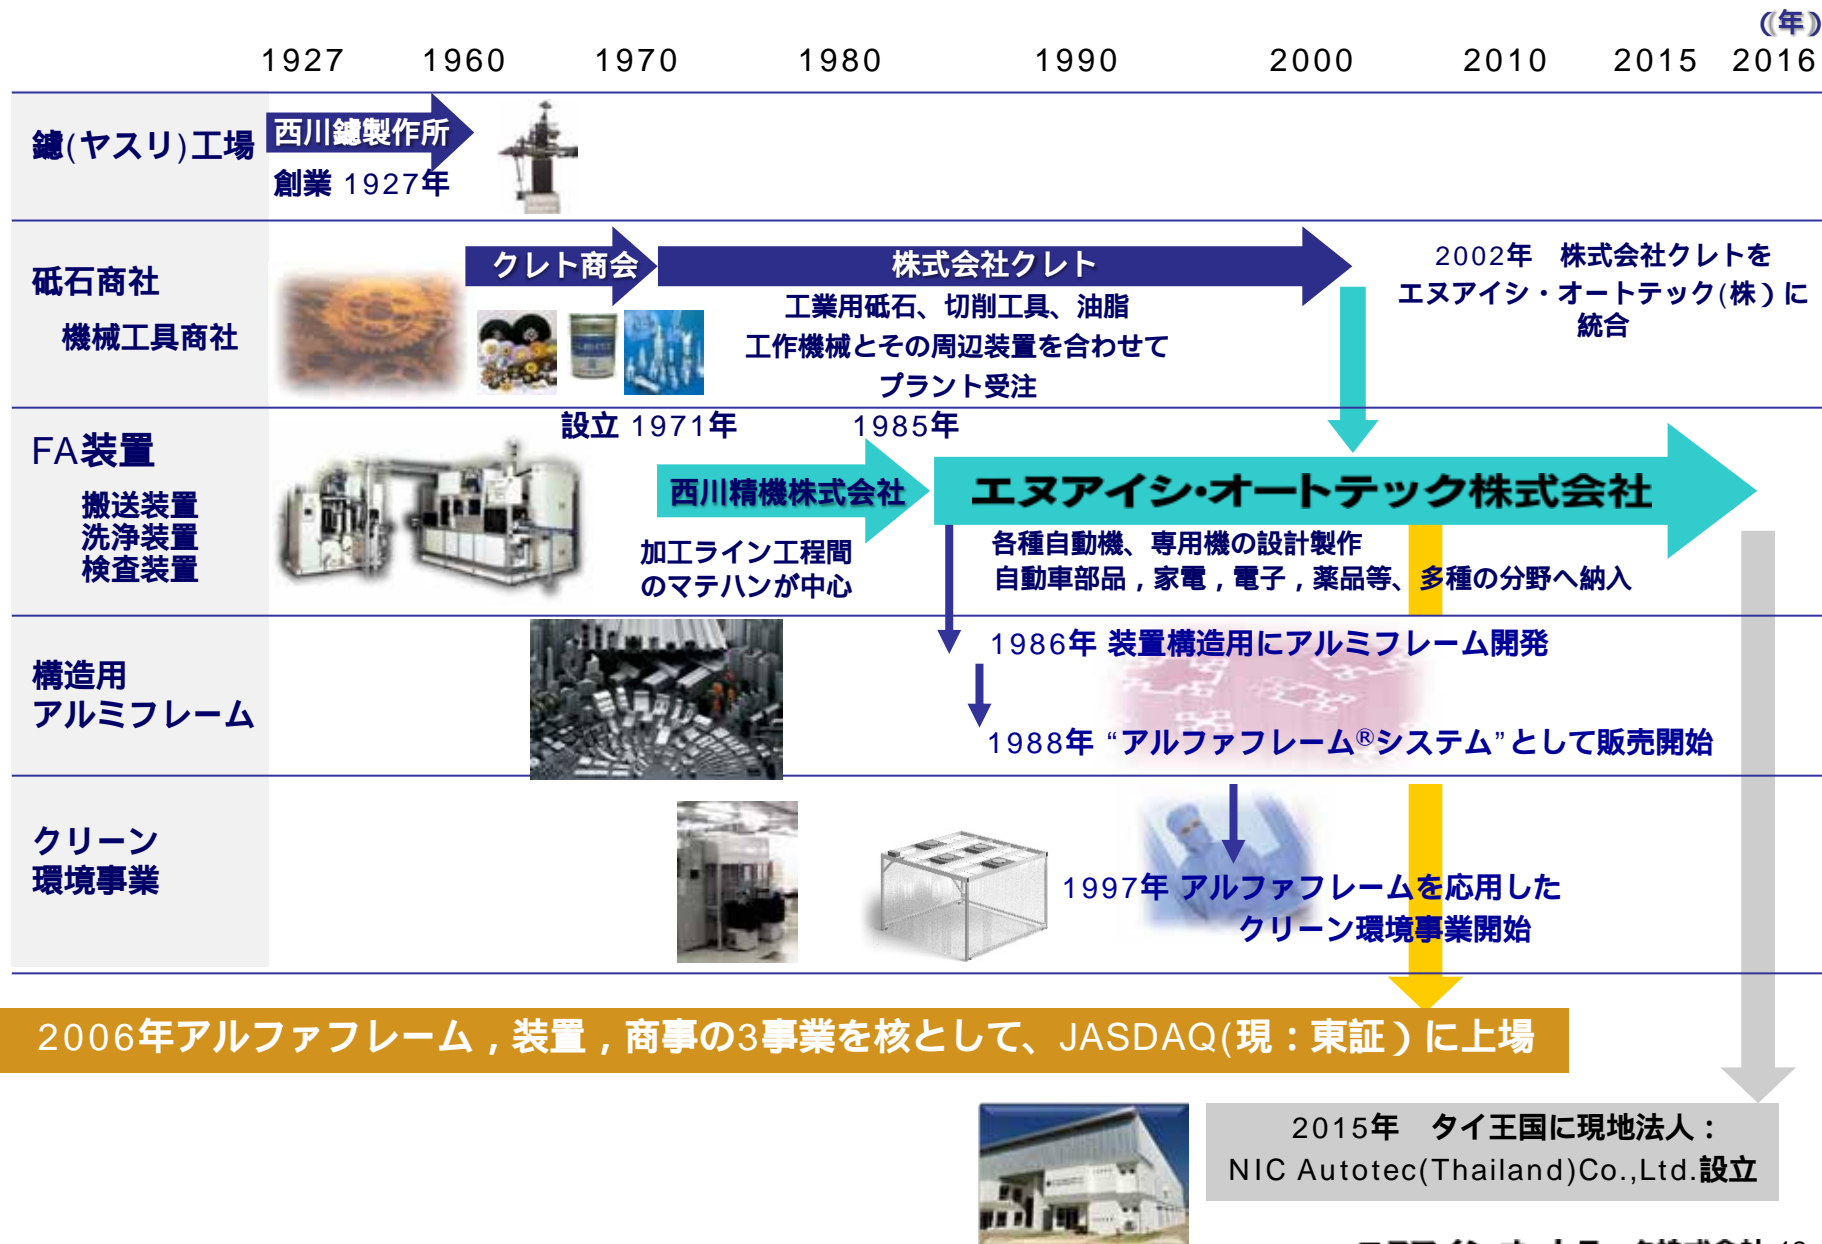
(年)

1927 1960 1970 1980 1990 2000 2010 2015 2016

鑢(ヤスリ)工場

西川鑢製作所

創業 1927年

砥石商社

機械工具商社

クレト商会

株式会社クレト

工業用砥石、切削工具、油脂
工作機械とその周辺装置を合わせて
プラント受注

2002年 株式会社クレトを
エヌアイシ・オートテック(株)に
統合

FA装置

搬送装置
洗浄装置
検査装置

設立 1971年

1985年

西川精機株式会社

加工ライン工程間
のマテハンが中心

エヌアイシ・オートテック株式会社

各種自動機、専用機の設計製作
自動車部品，家電，電子，薬品等、多種の分野へ納入

構造用
アルミフレーム

1986年 装置構造用にアルミフレーム開発

1988年 “アルファフレーム®システム”として販売開始

クリーン
環境事業

1997年 アルファフレームを応用した
クリーン環境事業開始

2006年アルファフレーム，装置，商事の3事業を核として、JASDAQ(現：東証)に上場

2015年 タイ王国に現地法人：
NIC Autotec(Thailand)Co.,Ltd.設立

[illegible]